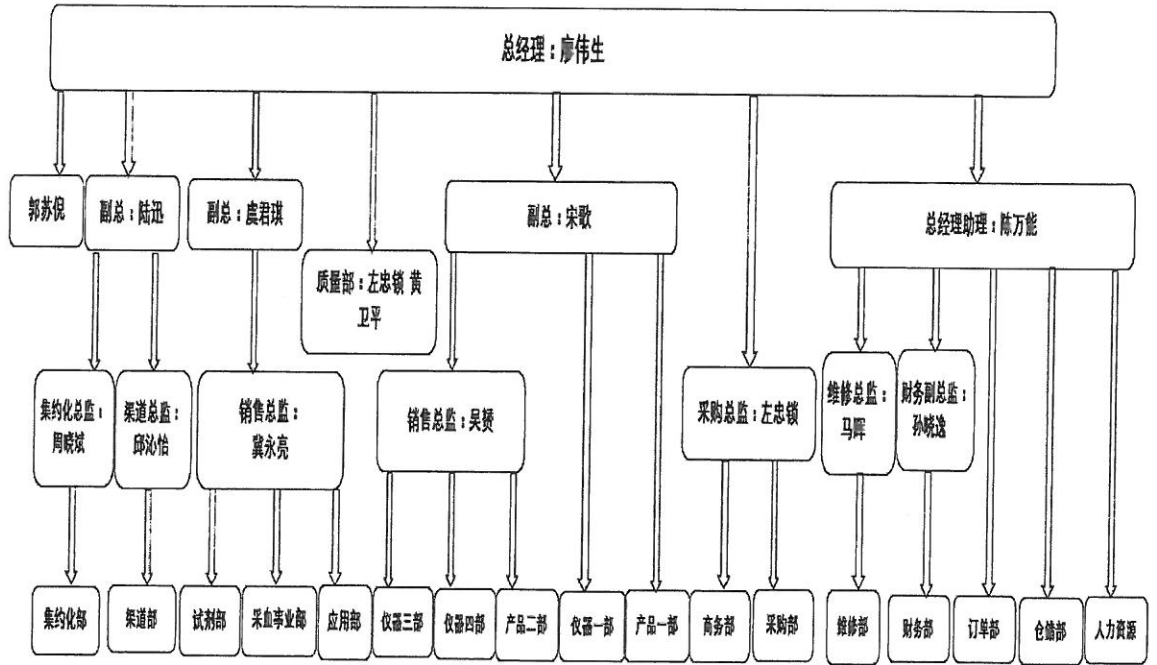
总经理：廖伟生

郭苏倪

副总：陆迅

副总：虞君琪

质量部：左忠锁 黄卫平

副总：宋歌

总经理助理：陈万能

集约化总监：周晓斌

渠道总监：邱沁怡

销售总监：冀永亮

销售总监：吴赟

采购总监：左忠锁

维修总监：马晖

财务副总监：孙晓逸

集约化部

渠道部

试剂部

采血事业部

应用部

仪器三部

仪器四部

产品二部

仪器一部

产品一部

商务部

采购部

维修部

财务部

订单部

仓储部

人力资源